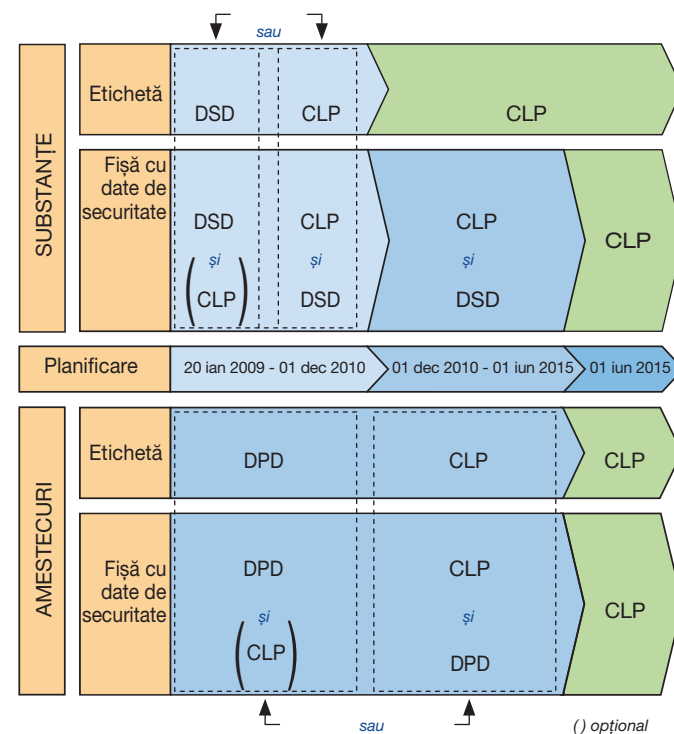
sau

SUBSTANȚE

Etichetă

DSD

CLP

CLP

Fișă cu date de securitate

DSD

și

(CLP)

CLP

și

DSD

CLP

și

DSD

CLP

Planificare

20 ian 2009 - 01 dec 2010

01 dec 2010 - 01 iun 2015

01 iun 2015

AMESTECURI

Etichetă

DPD

CLP

CLP

Fișă cu date de securitate

DPD

și

(CLP)

CLP

și

DPD

CLP

sau

( ) opțional